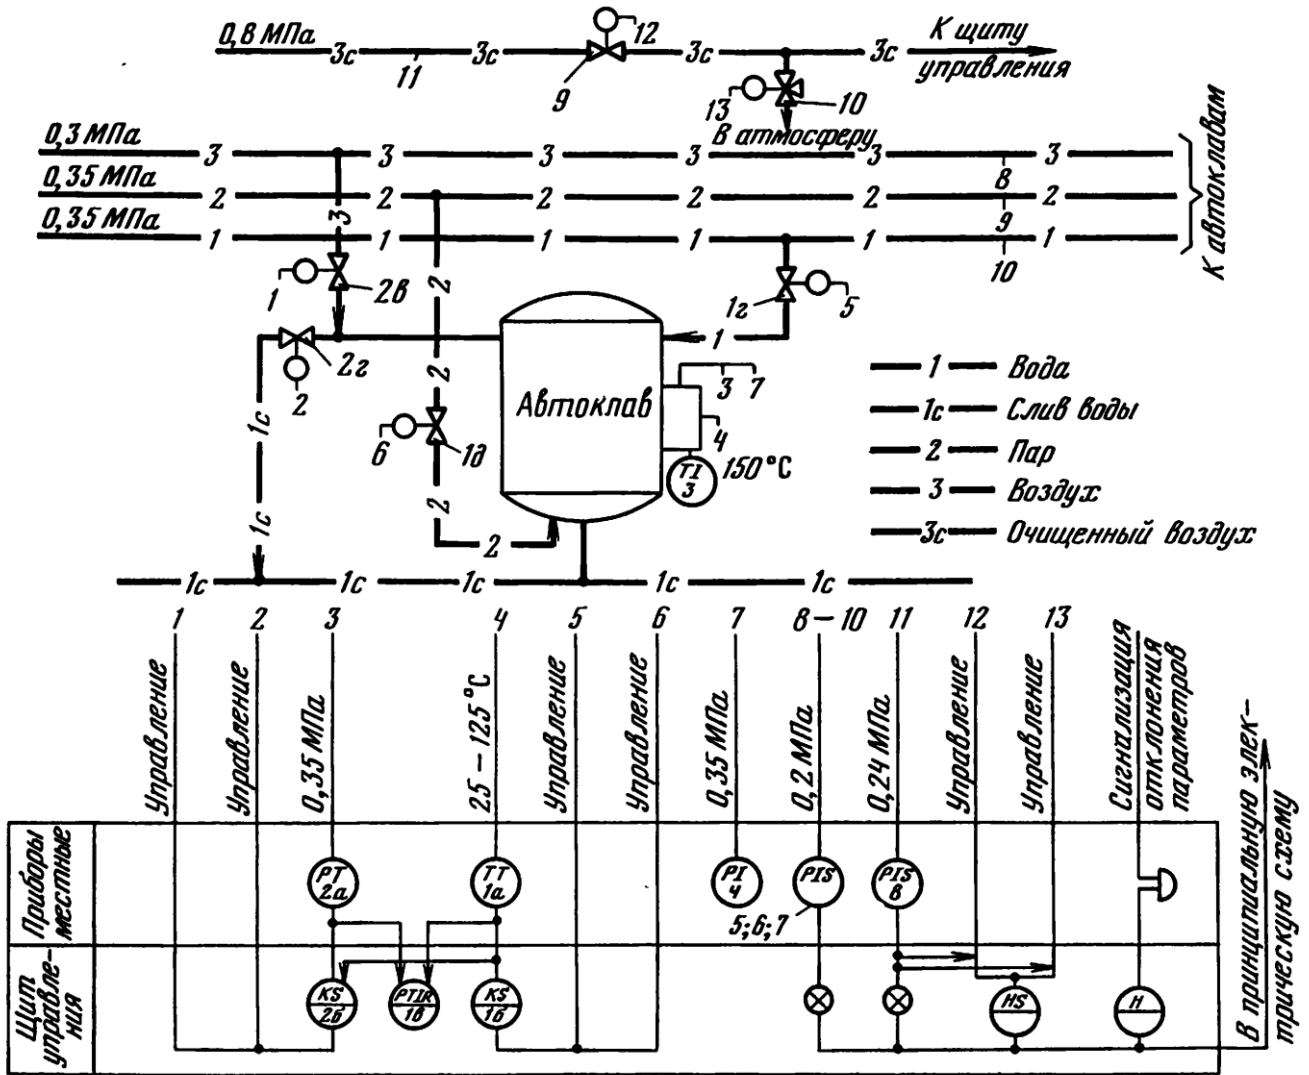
0,8 МПа
3с 3с 3с 3с
11
12
9
К щиту управления
13
10
В атмосферу
0,3 МПа 3 3 3 3 3 3
0,35 МПа 2 2 2 2 2 2
0,35 МПа 1 1 1 1 1 1
8
9
10
К автоклавам
3
1
2в
2г
2
2
2
1с
1с
6
1д
2
2
1г
5
1
Автоклав
3 7
4
TI 3
150°С
1 Вода
1с Слив воды
2 Пар
3 Воздух
3с Очищенный воздух
1с 1с 1с 1с 1с
1 2 3 4 5 6 7 8 – 10 11 12 13
Управление
Управление
0,35 МПа
25 – 125 °С
Управление
Управление
0,35 МПа
0,2 МПа
0,24 МПа
Управление
Управление
Сигнализация отклонения параметров
Приборы местные
PT 2а
TT 1а
PI 4
PIS
5;6;7
PIS 8
Щит управления
KS 2б
PTIR 1в
KS 1б
HS
H
В принципиальную электрическую схему